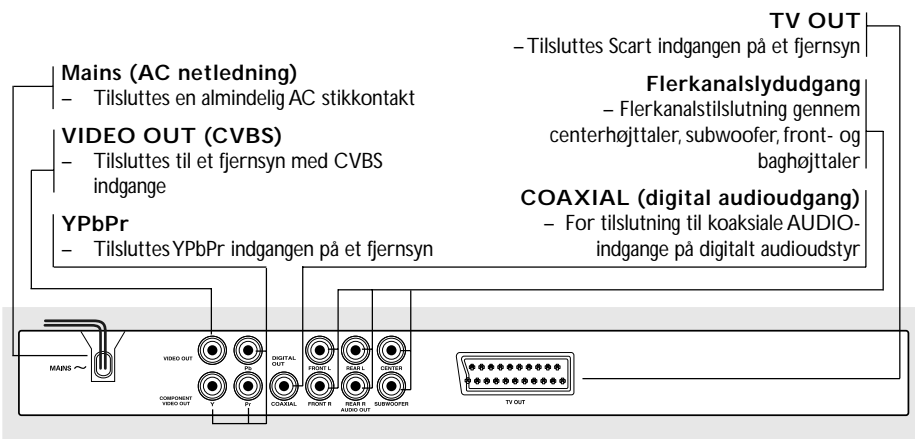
TV OUT
– Tilsluttes Scart indgangen på et fjernsyn

Mains (AC netledning)
– Tilsluttes en almindelig AC stikkontakt

Flerkanalslydudgang
– Flerkanalstilslutning gennem centerhøjttaler, subwoofer, front- og baghøjttaler

VIDEO OUT (CVBS)
– Tilsluttes til et fjernsyn med CVBS indgange

COAXIAL (digital audioudgang)
– For tilslutning til koaksiale AUDIO-indgange på digitalt audioudstyr

YPbPr
– Tilsluttes YPbPr indgangen på et fjernsyn

MAINS ~
VIDEO OUT
Pb
COMPONENT VIDEO OUT
Pr
DIGITAL OUT
COAXIAL
FRONT L
FRONT R
REAR L
REAR R
AUDIO OUT
CENTER
SUBWOOFER
TV OUT